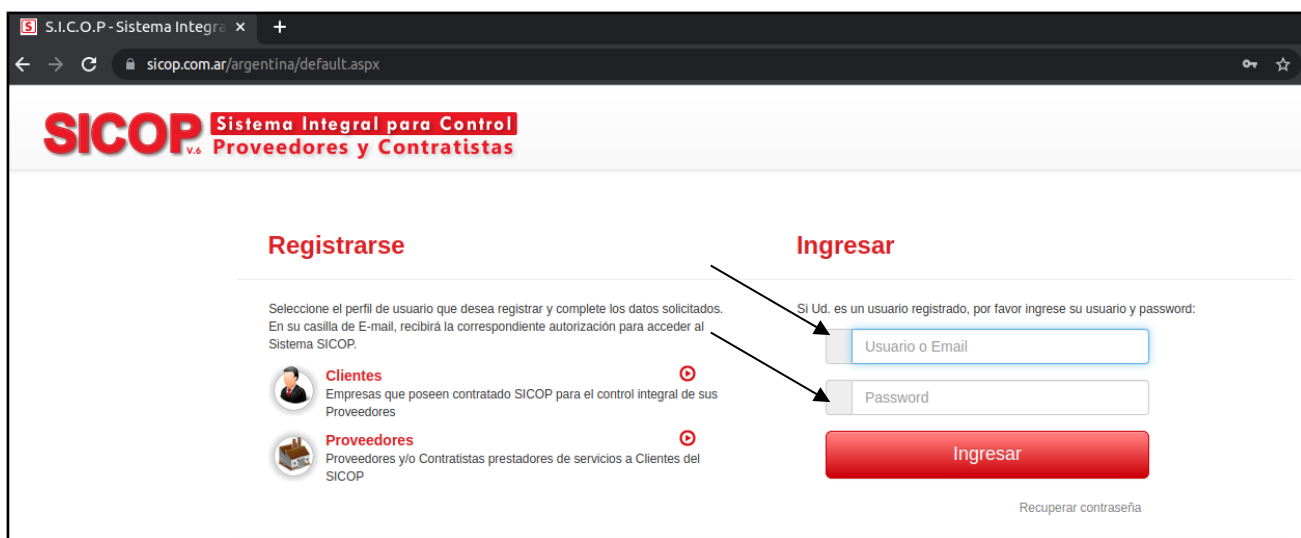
S.I.C.O.P - Sistema Integra ×
+
sicop.com.ar/argentina/default.aspx

SICOP v.6 Sistema Integral para Control Proveedores y Contratistas

Registrarse

Seleccione el perfil de usuario que desea registrar y complete los datos solicitados. En su casilla de E-mail, recibirá la correspondiente autorización para acceder al Sistema SICOP.

Clientes
Empresas que poseen contratado SICOP para el control integral de sus Proveedores

Proveedores
Proveedores y/o Contratistas prestadores de servicios a Clientes del SICOP

Ingresar

Si Ud. es un usuario registrado, por favor ingrese su usuario y password:

Usuario o Email

Password

Ingresar

Recuperar contraseña